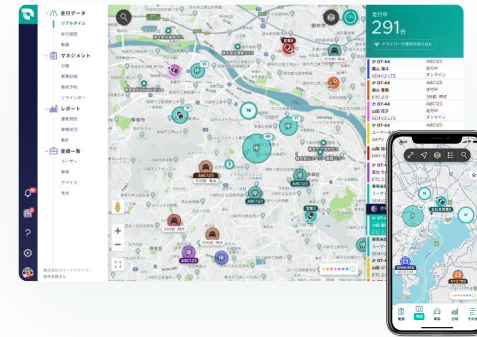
走行データ
リアルタイム
走行履歴
軌跡
マネジメント
日報
車両記録
車検予約
リマインダー
レポート
運転傾向
車種統計
集計
登録一覧
ユーザー
車両
デバイス
乗務

株式会社スマートドライブ
鈴木太郎さん

走行中
291台
ドライバーが運転中を確認する

か 07-44
ABC123
亀山 直斗
走行中
SD4G LTE
オンライン
か 07-44
ABC123
遠山 惠輔
走行中
ETC 2.0
12分前 停止
か 07-44
ABC123
SD4G LTE
オンライン
か 07-44
ABC123

ABC123
ABC123
ABC123
ABC123
ABC123
ABC123
120分前 停止
120分前 停止
120分前 停止
16
16
10
3
4
12
5
+
−